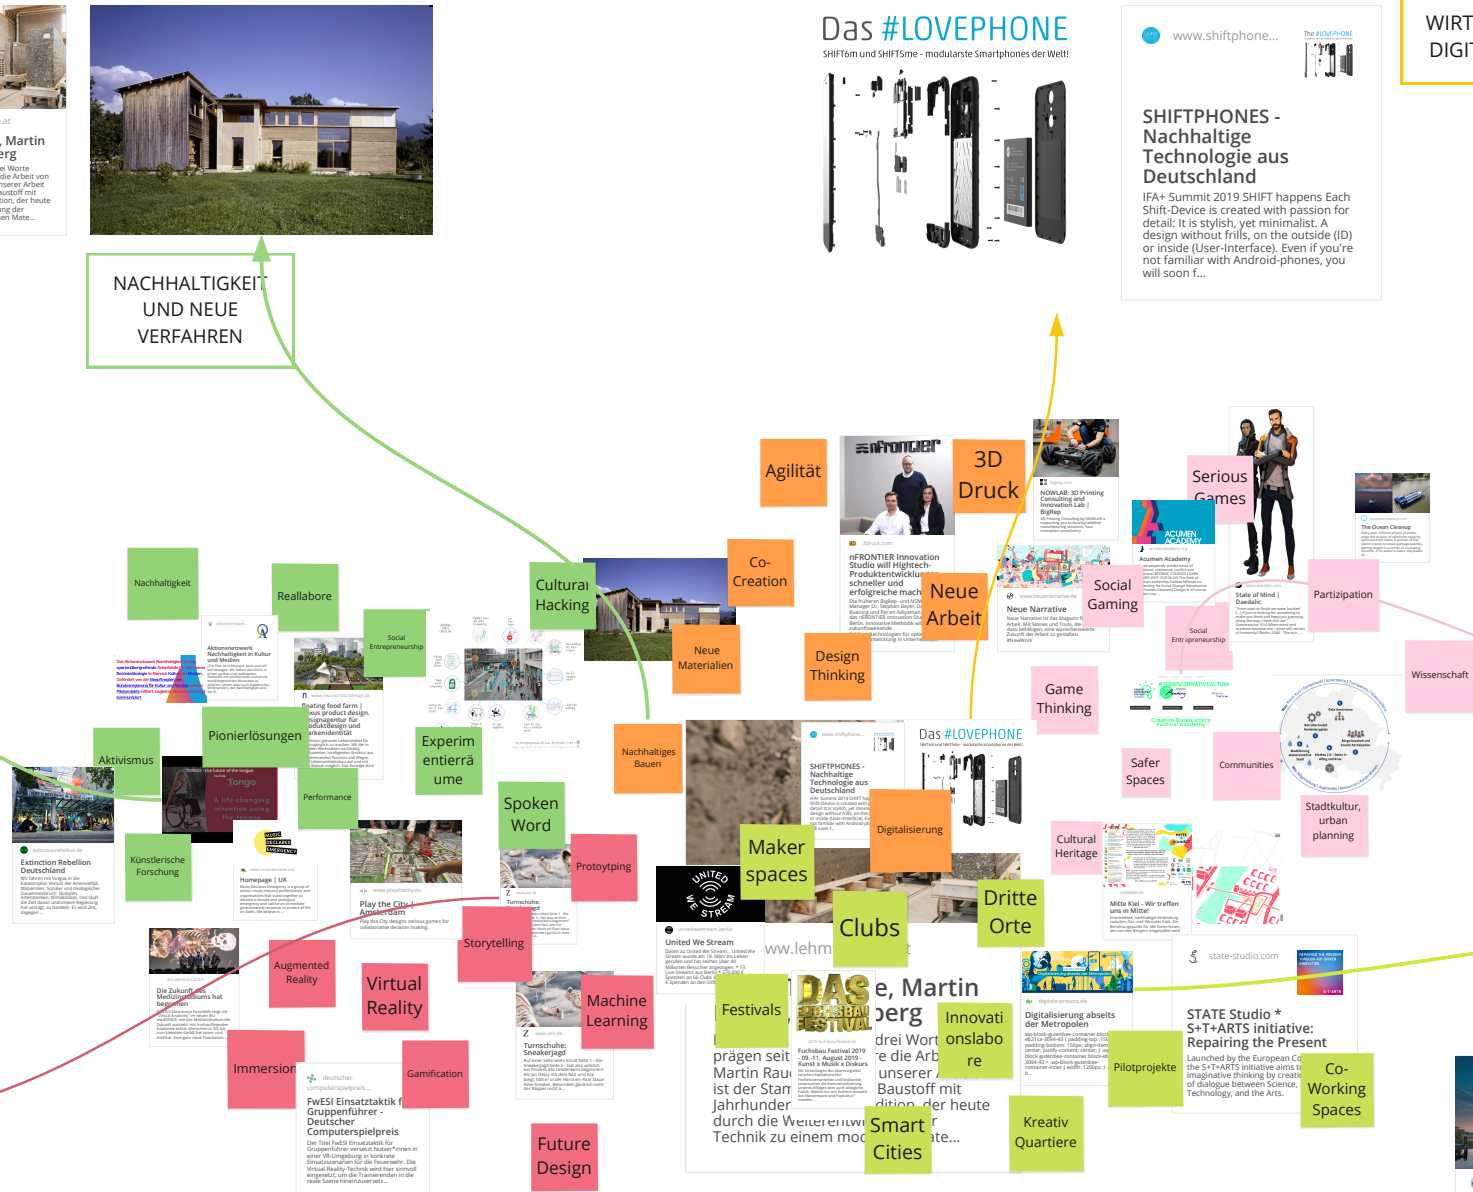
.at
, Martin
erg
ei Worte
die Arbeit von
nserer Arbeit
austoff mit
tion, der heute
ng der
en Mate...

NACHHALTIGKEIT UND NEUE VERFAHREN

Das #LOVEPHONE
SHIFT6m und SHIFT5me - modularste Smartphones der Welt!

www.shiftphone...
The #LOVEPHONE

SHIFTPHONES - Nachhaltige Technologie aus Deutschland
IFA+ Summit 2019 SHIFT happens Each Shift-Device is created with passion for detail: It is stylish, yet minimalist. A design without frills, on the outside (ID) or inside (User-Interface). Even if you're not familiar with Android-phones, you will soon f...

WIRT
DIGI

Agilität
3D Druck
Serious Games
nFRONTIER
NOWLAB: 3D Printing Consulting and Innovation Lab | BigRep
nFRONTIER Innovation Studio will Hightech-Produktentwicklung schneller und erfolgreiche mach
Neue Arbeit
Social Gaming
Neue Narrative
ACUMEN ACADEMY
Acumen Academy
State of Mind | Daedalic
The Ocean Cleanup
Partizipation
Co-Creation
Cultural Hacking
Neue Materialien
Design Thinking
Social Entrepreneurship
Nachhaltigkeit
Reallabore
Social Entrepreneurship
Aktionsnetzwerk Nachhaltigkeit in Kultur und Medien
floating food farm | ...us product design.
Pionierlösungen
Aktivismus
Experimentierräume
Nachhaltiges Bauen
Game Thinking
Wissenschaft
Safer Spaces
Communities
Stadtkultur, urban planning
Performance
Tongo
A life changing innovation using the tongue
Extinction Rebellion Deutschland
Künstlerische Forschung
Homepage | UK
Spoken Word
Play the City | Amsterdam
Play the City designs serious games for collaborative decision making.
Protoytping
Das #LOVEPHONE
SHIFTPHONES - Nachhaltige Technologie aus Deutschland
Digitalisierung
Maker spaces
UNITED WE STREAM
United We Stream
Clubs
Dritte Orte
Cultural Heritage
Mitte Kiel - Wir treffen uns in Mitte!
Storytelling
Turnschuhe: Sneakerjagd
Augmented Reality
Virtual Reality
Machine Learning
Die Zukunft des Medizinstudiums hat begonnen
Immersion
Gamification
deutscher-computerspielpreis...
FwESI Einsatztaktik f Gruppenführer - Deutscher Computerspielpreis
Future Design
www.lehm
Festivals
DAS FUCHSBAU FESTIVAL
Fuchsbau Festival 2019 - 09.-11. August 2019 - Kunst x Musik x Diskurs
e, Martin
berg
drei Wort
e die Arb
unserer
Baustoff mit
dition, der heute
prägen seit
Martin Rau
ist der Stam
Jahrhunder
durch die Weiterentwi
Technik zu einem mod
ate...
Innovationslabore
Smart Cities
Kreativ Quartiere
Digitalisierung abseits der Metropolen
Pilotprojekte
state-studio.com
STATE Studio * S+T+ARTS initiative: Repairing the Present
Launched by the European Co the S+T+ARTS initiative aims t imaginative thinking by creatin of dialogue between Science, Technology, and the Arts.
Co-Working Spaces